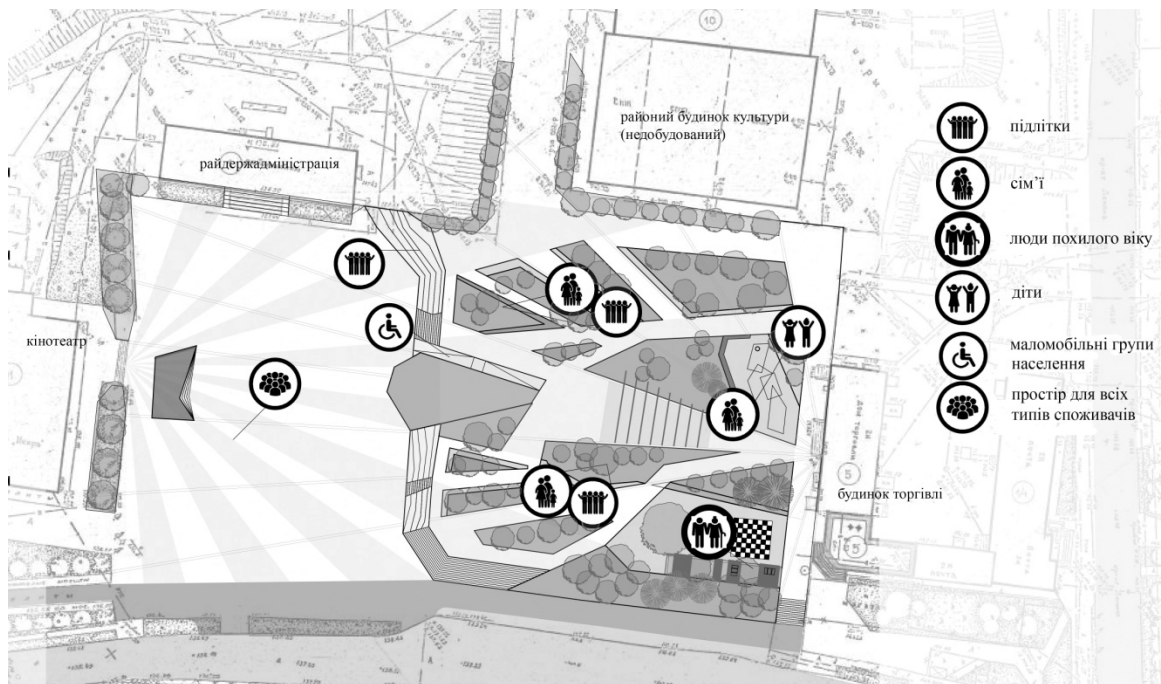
районний будинок культури (недобудований)

райдержадміністрація

кінотеатр

будинок торгівлі

підлітки

сім'ї

люди похилого віку

діти

маломобільні групи населення

простір для всіх типів споживачів